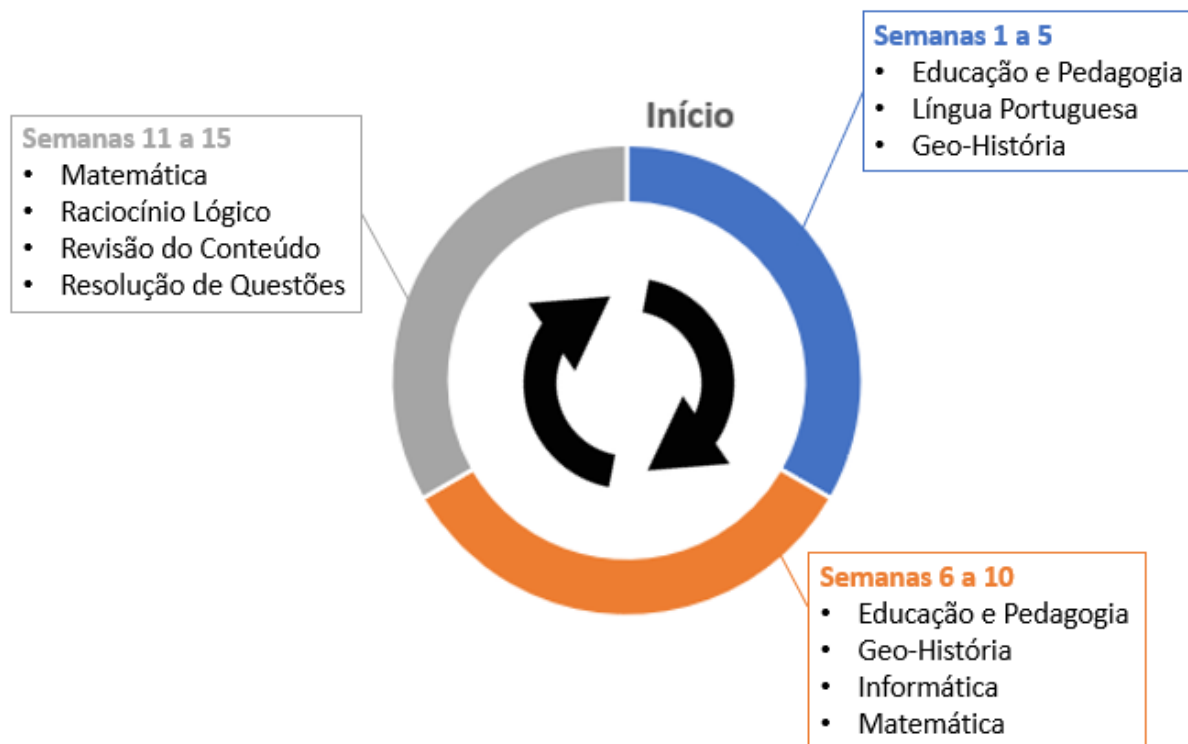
Início

Semanas 1 a 5
- Educação e Pedagogia
- Língua Portuguesa
- Geo-História

Semanas 6 a 10
- Educação e Pedagogia
- Geo-História
- Informática
- Matemática

Semanas 11 a 15
- Matemática
- Raciocínio Lógico
- Revisão do Conteúdo
- Resolução de Questões